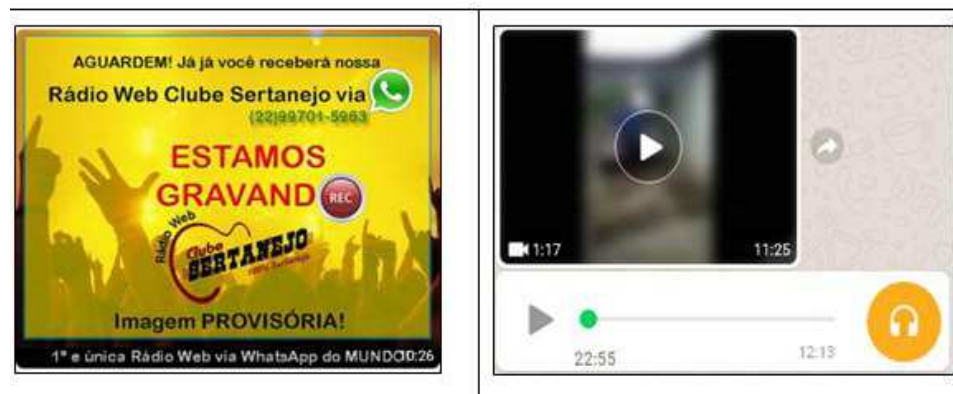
AGUARDEM! Já já você receberá nossa
Rádio Web Clube Sertanejo via
(22)99701-5963

ESTAMOS
GRAVAND
REC

Rádio Web
Clube
SERTANEJO
100% Sertanejo

Imagem PROVISÓRIA!

1ª e única Rádio Web via WhatsApp do MUNDO
0:26

1:17
11:25

22:55
12:13